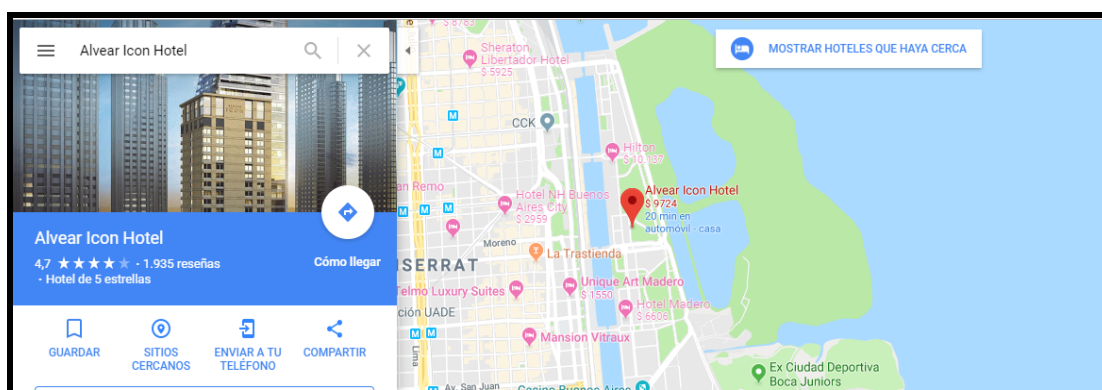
Alvear Icon Hotel

Alvear Icon Hotel
4,7 ★★★★★ · 1.935 reseñas
· Hotel de 5 estrellas

Cómo llegar

GUARDAR
SITIOS CERCANOS
ENVIAR A TU TELÉFONO
COMPARTIR

MOSTRAR HOTELES QUE HAYA CERCA

Sheraton Libertador Hotel
$ 5925
CCK
Hilton
$ 10.137
Alvear Icon Hotel
$ 9724
20 min en automóvil · casa
Hotel NH Buenos Aires City
$ 2959
an Remo
Moreno
La Trastienda
SERRAT
Telmo Luxury Suites
Unique Art Madero
$ 1550
Hotel Madero
$ 6606
ción UADE
Mansion Vitraux
Lima
Av. San Juan
Casino Buenos Aires
Ex Ciudad Deportiva Boca Juniors